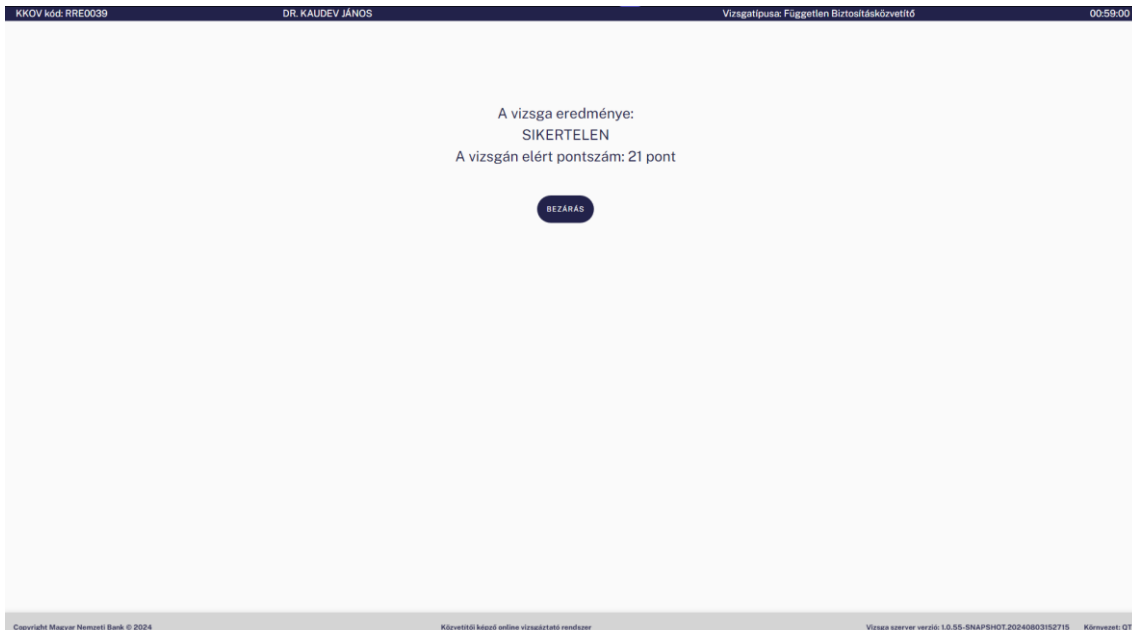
KKOV kód: RRE0039 DR. KAUDEV JÁNOS Vizsgatípusa: Független Biztosításközvetítő 00:59:00

A vizsga eredménye:
SIKERTELEN
A vizsgán elért pontszám: 21 pont

BEZÁRÁS

Copyright Magyar Nemzeti Bank © 2024 Közvetítői képző online vizsgáztató rendszer Vizsga szerver verzió: 1.0.55-SNAPSHOT.20240803152715 Környezet: OT